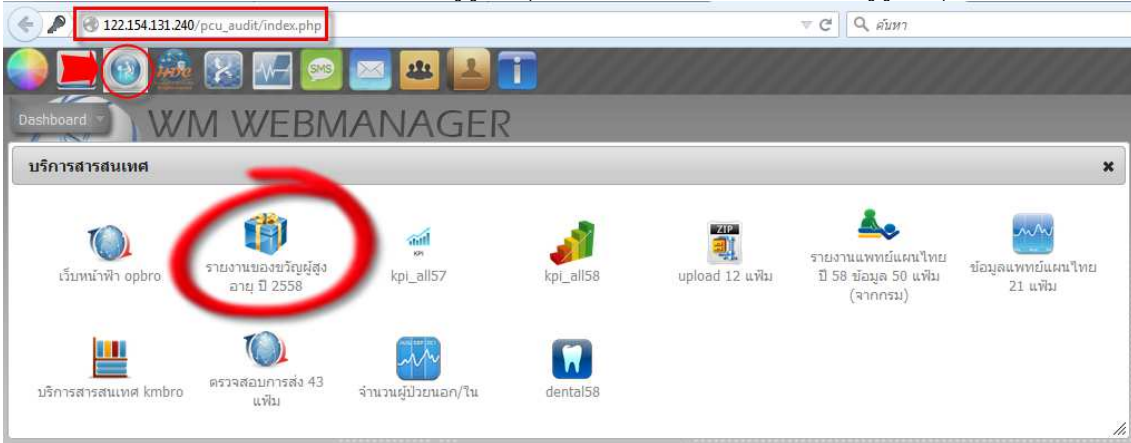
122.154.131.240/pcu_audit/index.php

ค้นหา

HDC

SMS

Dashboard

WM WEBMANAGER

บริการสารสนเทศ

×

เว็บหน้าฟ้า opbro

รายงานของขวัญผู้สูงอายุ ปี 2558

KPI

kpi_all57

kpi_all58

ZIP

upload 12 แฟ้ม

รายงานแพทย์แผนไทย ปี 58 ข้อมูล 50 แฟ้ม (จากกรม)

ข้อมูลแพทย์แผนไทย 21 แฟ้ม

บริการสารสนเทศ kmbro

ตรวจสอบการส่ง 43 แฟ้ม

จำนวนผู้ป่วยนอก/ใน

dental58